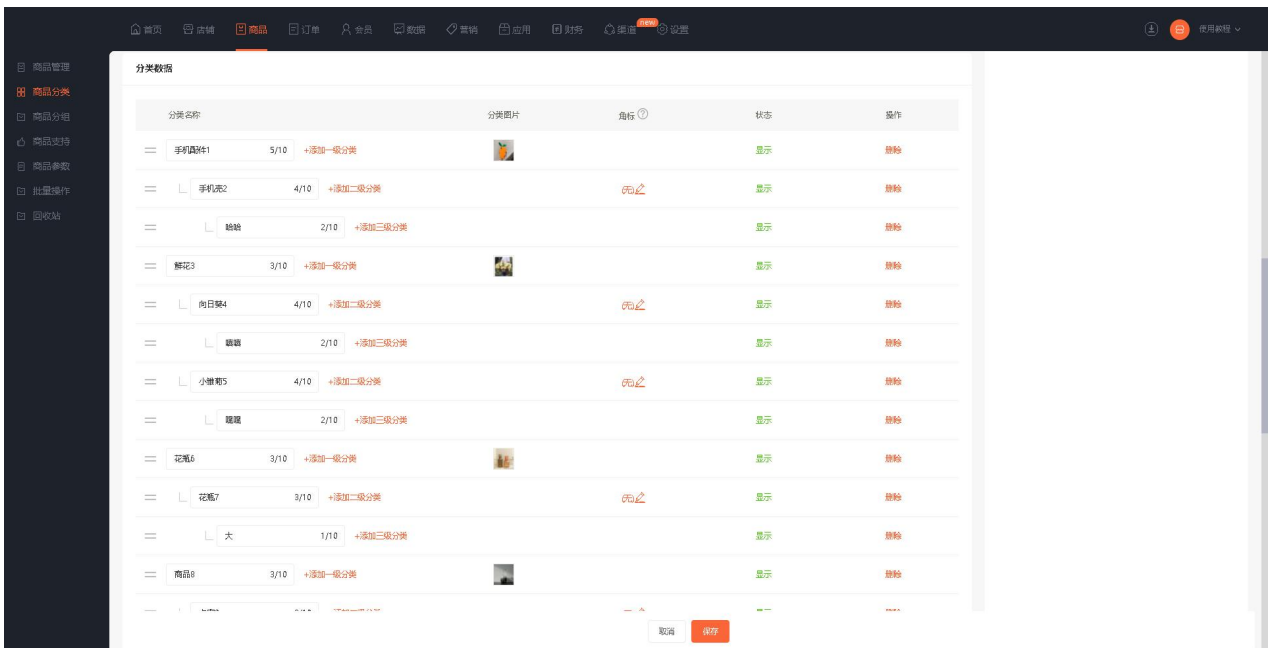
首页 店铺 商品 订单 会员 数据 营销 应用 财务 渠道 new 设置

使用教程

商品管理
商品分类
商品分组
商品支持
商品参数
批量操作
回收站

分类数据

| 分类名称 | | 分类图片 | 角标 | 状态 | 操作 |
|---|---|---|---|---|---|
| 手机配件1 | 5/10 +添加一级分类 | | | 显示 | 删除 |
| 手机壳2 | 4/10 +添加二级分类 | | | 显示 | 删除 |
| 哈哈 | 2/10 +添加三级分类 | | | 显示 | 删除 |
| 鲜花3 | 3/10 +添加一级分类 | | | 显示 | 删除 |
| 向日葵4 | 4/10 +添加二级分类 | | | 显示 | 删除 |
| 嘻嘻 | 2/10 +添加三级分类 | | | 显示 | 删除 |
| 小雏菊5 | 4/10 +添加二级分类 | | | 显示 | 删除 |
| 嘿嘿 | 2/10 +添加三级分类 | | | 显示 | 删除 |
| 花瓶6 | 3/10 +添加一级分类 | | | 显示 | 删除 |
| 花瓶7 | 3/10 +添加二级分类 | | | 显示 | 删除 |
| 大 | 1/10 +添加三级分类 | | | 显示 | 删除 |
| 商品8 | 3/10 +添加一级分类 | | | 显示 | 删除 |
| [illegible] | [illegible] | | | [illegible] | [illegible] |

取消 保存